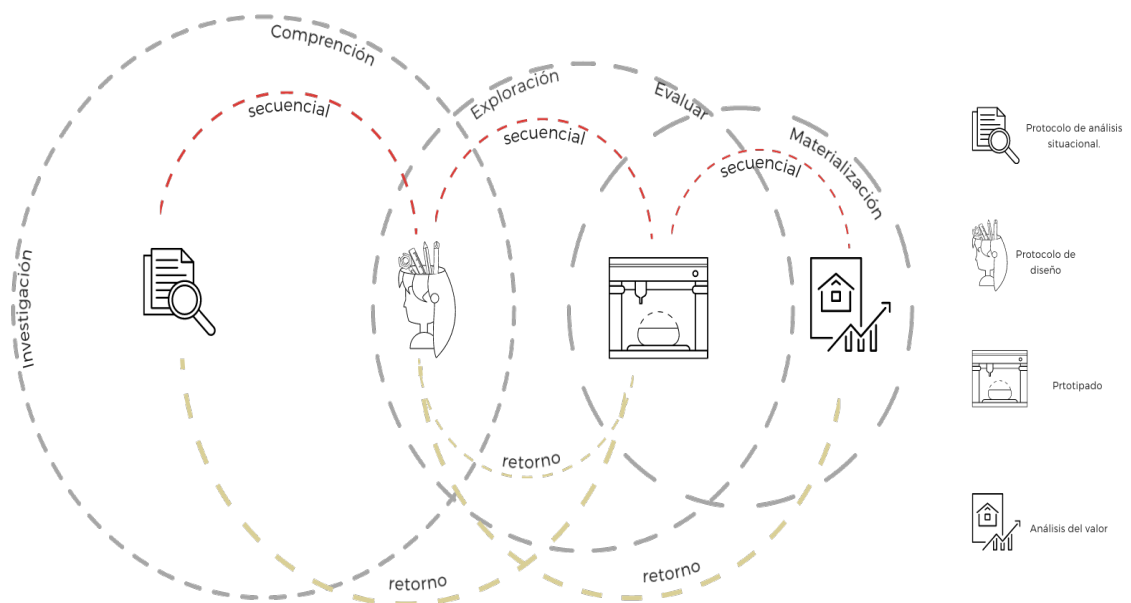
Comprención

Exploración

Evaluar

Materialización

Investigación

secuencial

secuencial

secuencial

retorno

retorno

retorno

Protocolo de análisis situacional.

Protocolo de diseño

Prtotipado

Análisis del valor